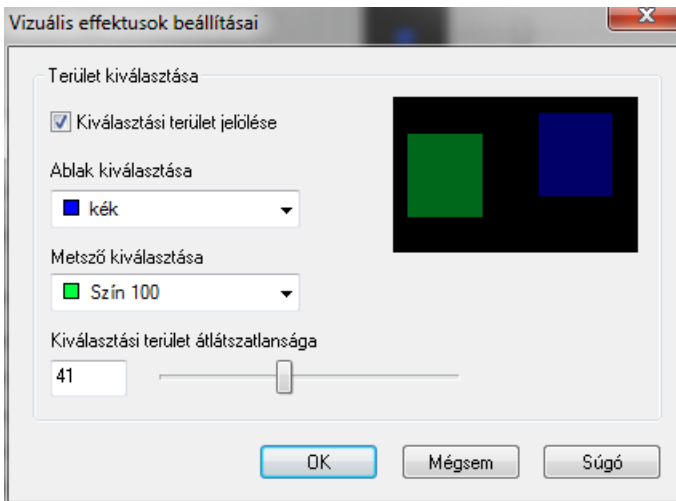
Vizuális effektusok beállításai

Terület kiválasztása

Kiválasztási terület jelölése

Ablak kiválasztása

kék

Metsző kiválasztása

Szín 100

Kiválasztási terület átlátszatlansága

41

OK

Mégsem

Súgó